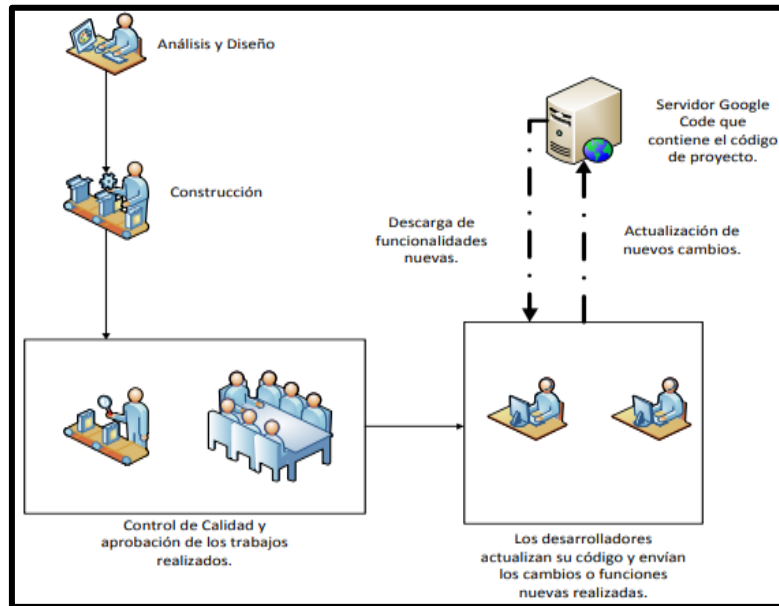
Análisis y Diseño

Construcción

Servidor Google Code que contiene el código de proyecto.

Descarga de funcionalidades nuevas.

Actualización de nuevos cambios.

Control de Calidad y aprobación de los trabajos realizados.

Los desarrolladores actualizan su código y envían los cambios o funciones nuevas realizadas.